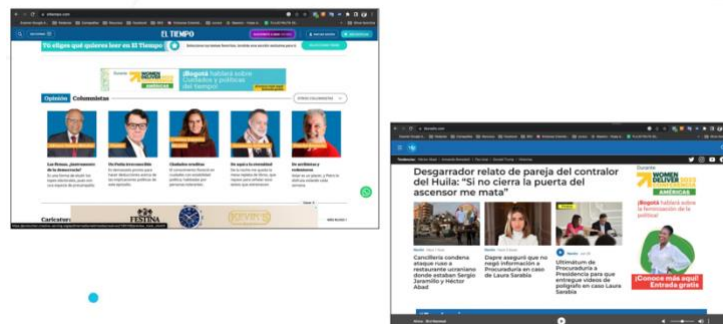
EL TIEMPO

Tú eliges qué quieres leer en El Tiempo

WOMEN DELIVER

¡Bogotá hablará sobre Cuidados y políticas del tiempo!

Opinión Columnistas

Las Rosas, ¿herramienta de la democracia?

De Petro irreconocible

Ciudades sensibles

En aquí y la inmediatez

En problemas y soluciones

Caricatur

FESTINA

KEVIN'S

Desgarrador relato de pareja del contralor del Huila: "Si no cierra la puerta del ascensor me mata"

Cancillería condena ataque ruso a restaurante ucraniano donde estaban Sergio Jaramillo y Héctor Abad

Dapre asegura que no negó información a Procuraduría en caso de Laura Sarabia

Ultimátum de Procuraduría a Presidencia para que entregue videos de polígrafo en caso Laura Sarabia

WOMEN DELIVER 2023 AMÉRICAS

¡Bogotá hablará sobre la feminización de la política!

¡Conoce más aquí! Entrada gratis